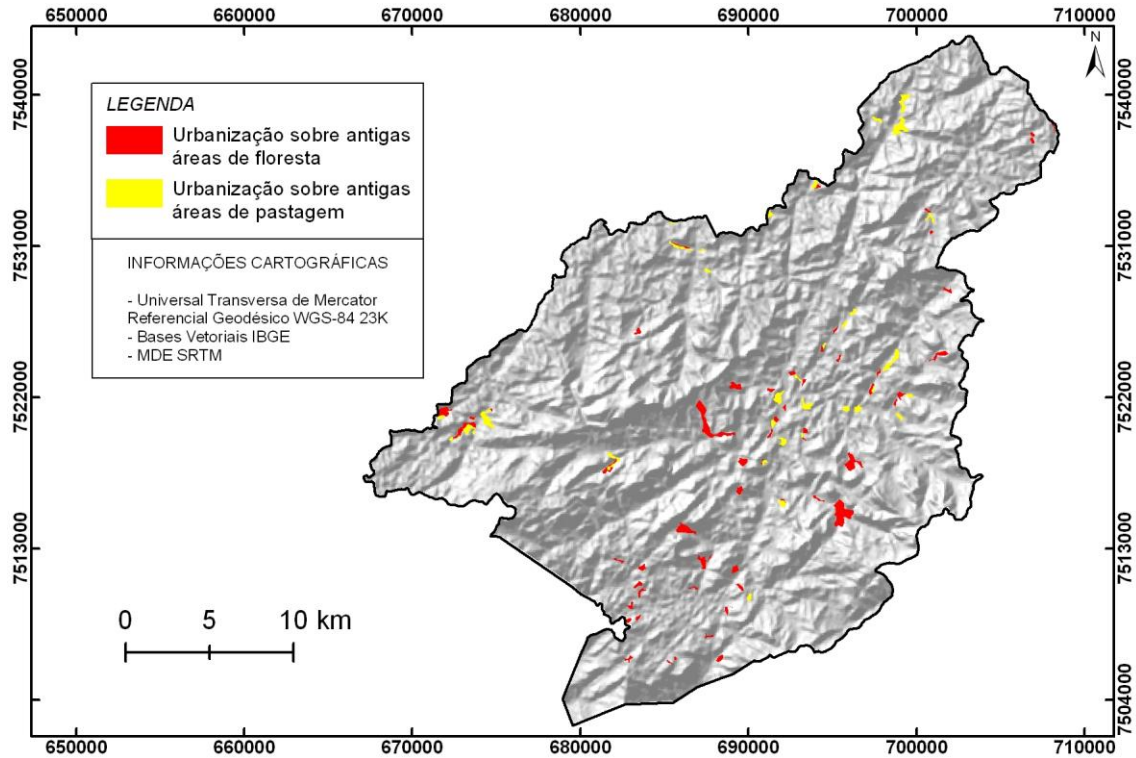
650000 660000 670000 680000 690000 700000 710000

N

7540000 7531000 7522000 7513000 7504000

LEGENDA

Urbanização sobre antigas áreas de floresta

Urbanização sobre antigas áreas de pastagem

INFORMAÇÕES CARTOGRÁFICAS

- Universal Transversa de Mercator Referencial Geodésico WGS-84 23K
- Bases Vetoriais IBGE
- MDE SRTM

7540000 7531000 7522000 7513000 7504000

0 5 10 km

650000 660000 670000 680000 690000 700000 710000